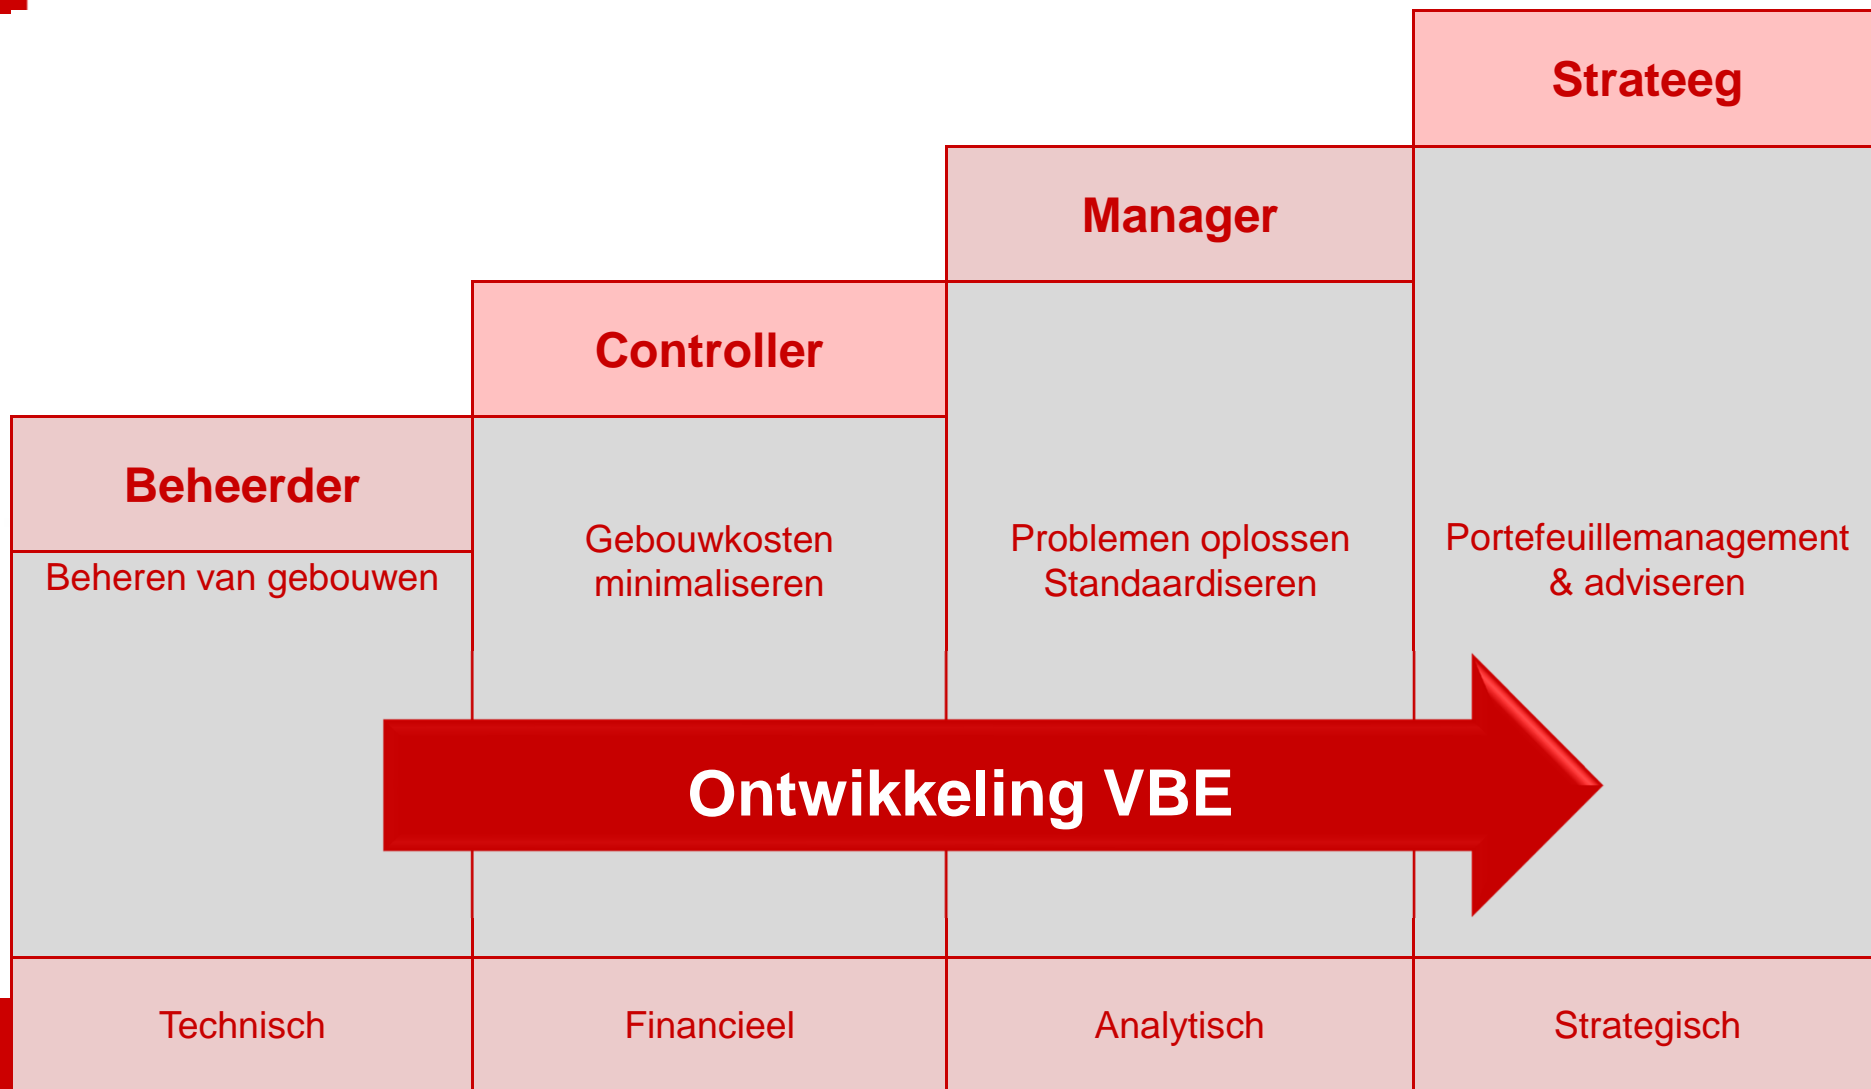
Strateeg

Manager

Controller

Beheerder

Beheren van gebouwen

Gebouwkosten minimaliseren

Problemen oplossen Standaardiseren

Portefeuillemanagement & adviseren

Ontwikkeling VBE

Technisch

Financieel

Analytisch

Strategisch